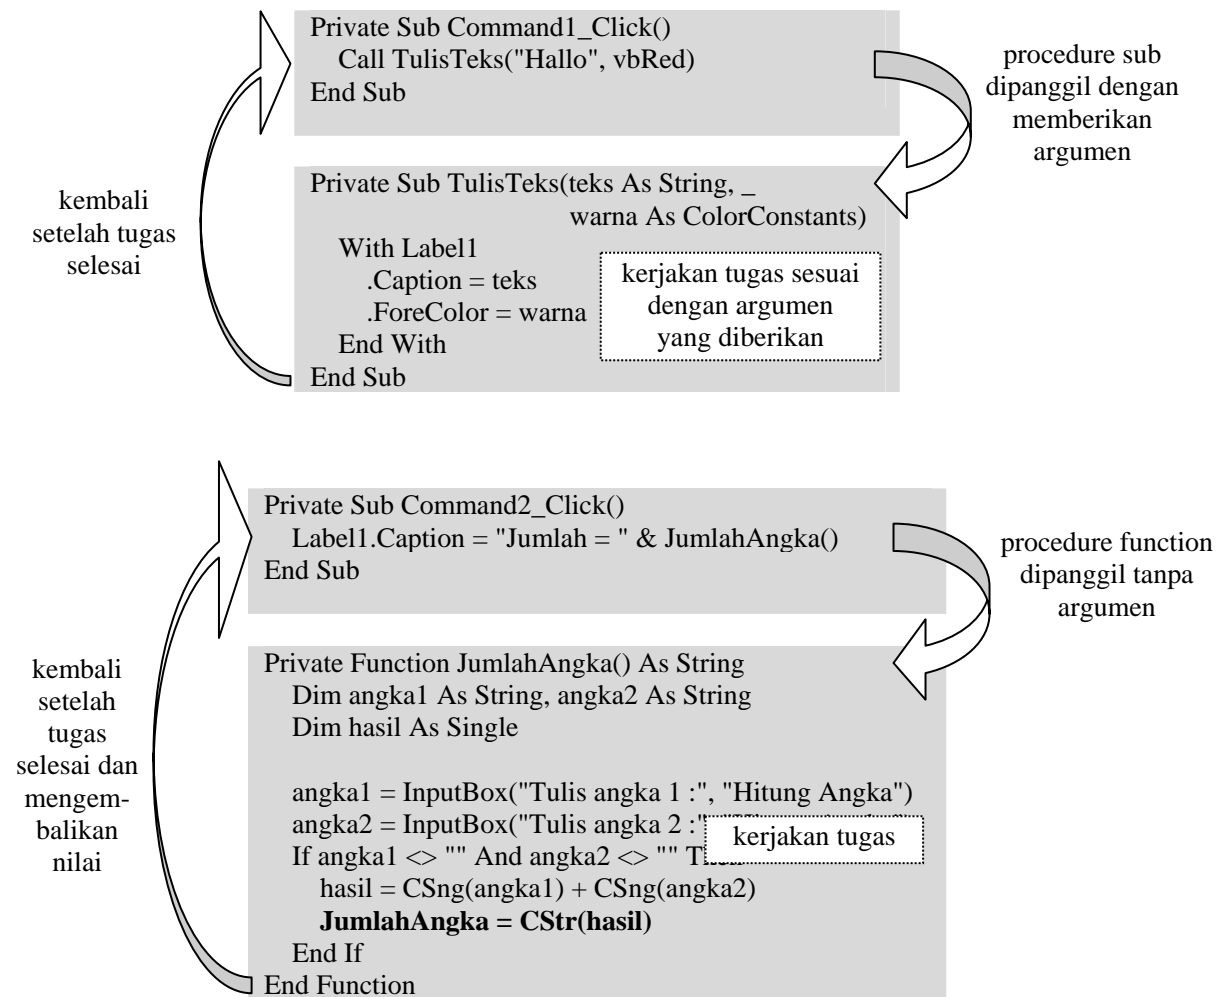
Private Sub Command1_Click()
Call TulisTeks("Hallo", vbRed)
End Sub

procedure sub dipanggil dengan memberikan argumen

kembali setelah tugas selesai

Private Sub TulisTeks(teks As String, _
warna As ColorConstants)
With Label1
.Caption = teks
.ForeColor = warna
End With
End Sub

kerjakan tugas sesuai dengan argumen yang diberikan

Private Sub Command2_Click()
Label1.Caption = "Jumlah = " & JumlahAngka()
End Sub

procedure function dipanggil tanpa argumen

kembali setelah tugas selesai dan mengembalikan nilai

Private Function JumlahAngka() As String
Dim angka1 As String, angka2 As String
Dim hasil As Single

angka1 = InputBox("Tulis angka 1 :", "Hitung Angka")
angka2 = InputBox("Tulis angka 2 :"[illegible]
If angka1 <> "" And angka2 <> "" T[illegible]
hasil = CSng(angka1) + CSng(angka2)
**JumlahAngka = CStr(hasil)**
End If
End Function

kerjakan tugas